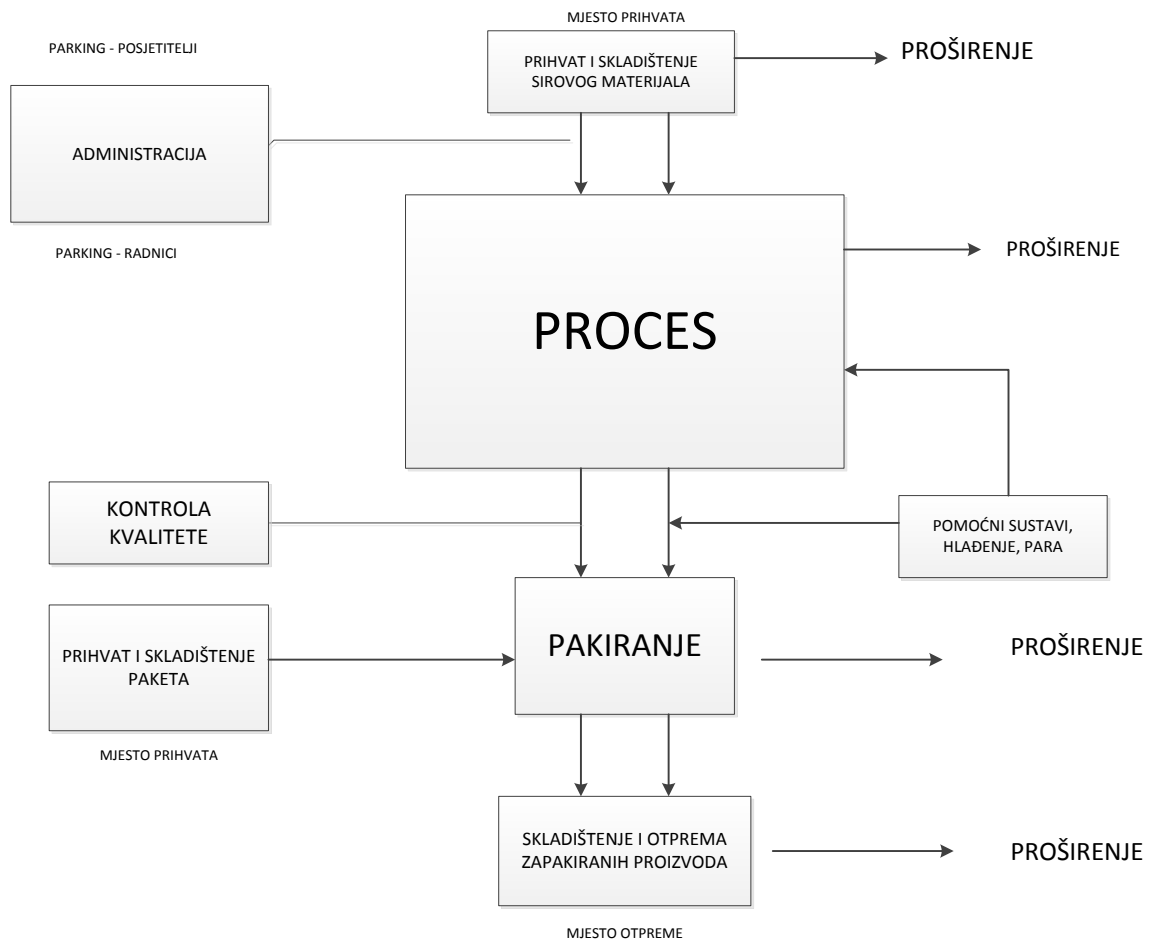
MJESTO PRIHVATA

PARKING - POSJETITELJI

PRIHVAT I SKLADIŠTENJE SIROVOG MATERIJALA

PROŠIRENJE

ADMINISTRACIJA

PARKING - RADNICI

PROŠIRENJE

PROCES

KONTROLA KVALITETE

POMOĆNI SUSTAVI, HLAĐENJE, PARA

PRIHVAT I SKLADIŠTENJE PAKETA

PAKIRANJE

PROŠIRENJE

MJESTO PRIHVATA

SKLADIŠTENJE I OTPREMA ZAPAKIRANIH PROIZVODA

PROŠIRENJE

MJESTO OTPREME